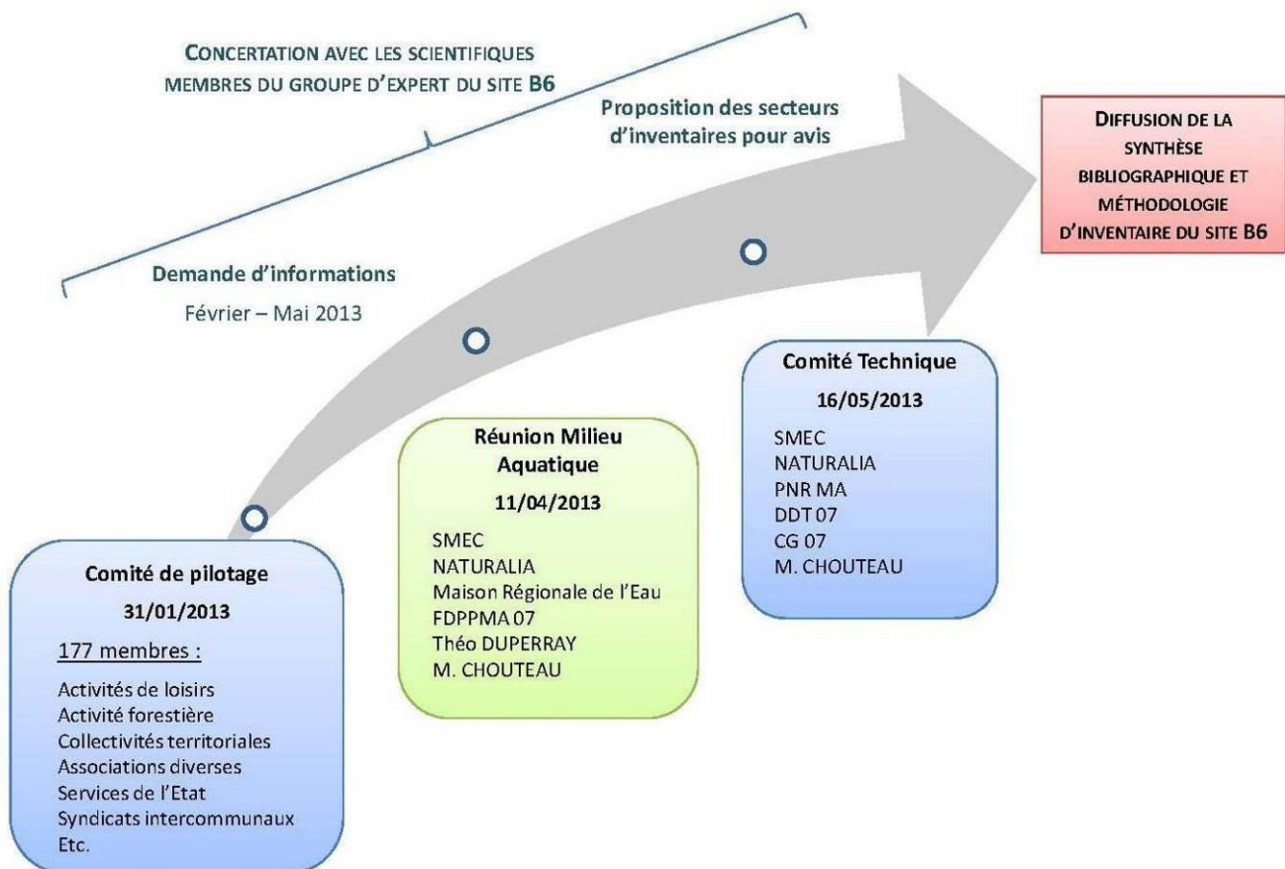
CONCERTATION AVEC LES SCIENTIFIQUES MEMBRES DU GROUPE D'EXPERT DU SITE B6

Proposition des secteurs d'inventaires pour avis

DIFFUSION DE LA SYNTHÈSE BIBLIOGRAPHIQUE ET MÉTHODOLOGIE D'INVENTAIRE DU SITE B6

Demande d'informations
Février – Mai 2013

Comité Technique
16/05/2013
SMEC
NATURALIA
PNR MA
DDT 07
CG 07
M. CHOUTEAU

Réunion Milieu Aquatique
11/04/2013
SMEC
NATURALIA
Maison Régionale de l'Eau
FDPPMA 07
Théo DUPERRAY
M. CHOUTEAU

Comité de pilotage
31/01/2013
177 membres :
Activités de loisirs
Activité forestière
Collectivités territoriales
Associations diverses
Services de l'Etat
Syndicats intercommunaux
Etc.